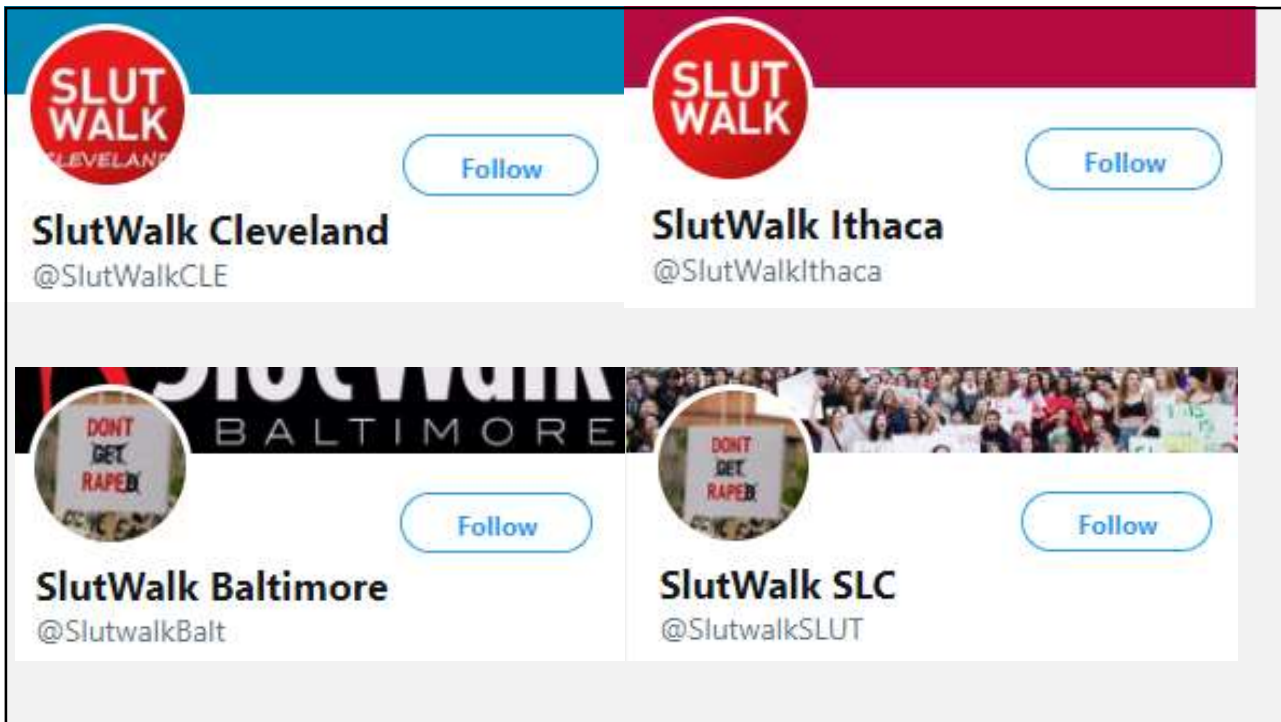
SLUT WALK CLEVELAND

Follow

SlutWalk Cleveland
@SlutWalkCLE

SLUT WALK

Follow

SlutWalk Ithaca
@SlutWalkIthaca

SlutWalk
BALTIMORE

DONT GET RAPED

Follow

SlutWalk Baltimore
@SlutwalkBalt

DONT GET RAPED

Follow

SlutWalk SLC
@SlutwalkSLUT